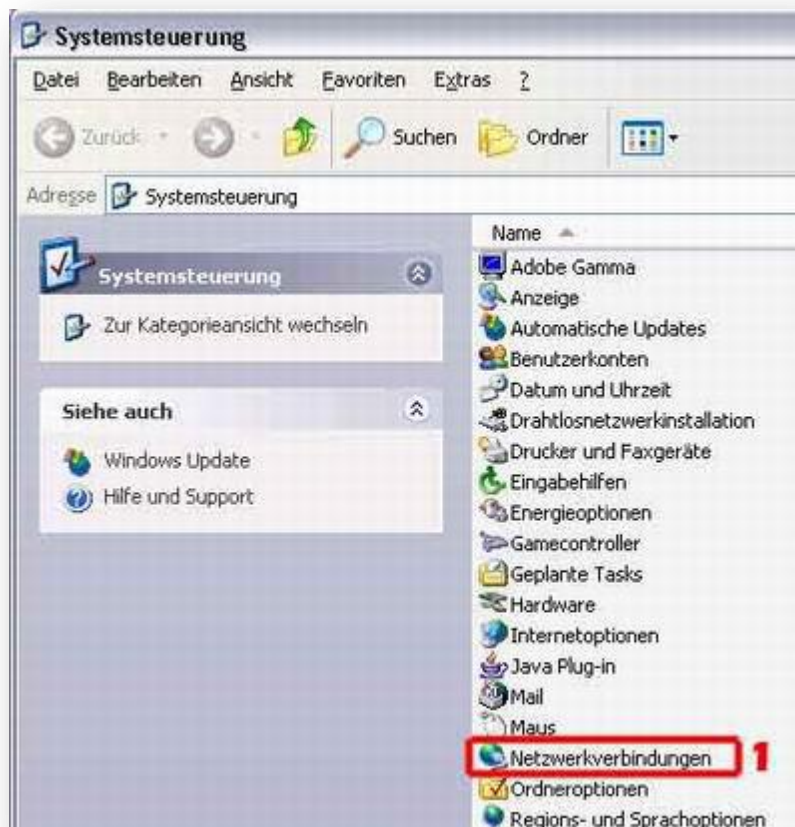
Systemsteuerung

Datei Bearbeiten Ansicht Favoriten Extras ?

Zurück Suchen Ordner

Adresse Systemsteuerung

Systemsteuerung

Zur Kategorieansicht wechseln

Siehe auch

Windows Update

Hilfe und Support

Name

Adobe Gamma
Anzeige
Automatische Updates
Benutzerkonten
Datum und Uhrzeit
Drahtlosnetzwerkinstallation
Drucker und Faxgeräte
Eingabehilfen
Energieoptionen
Gamecontroller
Geplante Tasks
Hardware
Internetoptionen
Java Plug-in
Mail
Maus
Netzwerkverbindungen 1
Ordneroptionen
Regions- und Sprachoptionen